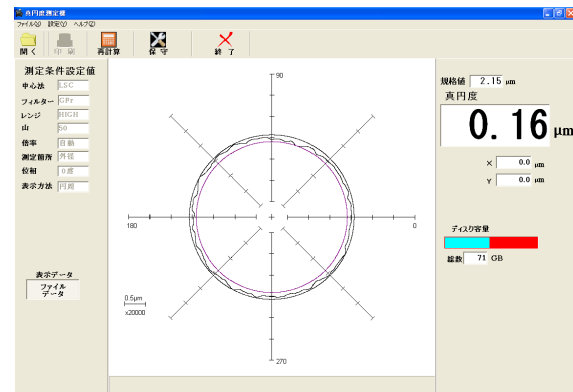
真円度測定機
ファイル(F) 設定(S) ヘルプ(H)
開く 印刷 再計算 保守 終了

測定条件設定値
中心法 LSC
フィルター GPr
レンジ HIGH
山 50
倍率 自動
測定箇所 外径
位相 0度
表示方法 円周

表示データ
ファイルデータ

90
180
0
270
0.5μm
x20000

規格値 2.15 μm
真円度
0.16 μm
X 0.0 μm
Y 0.0 μm

ディスク容量
総数 71 GB